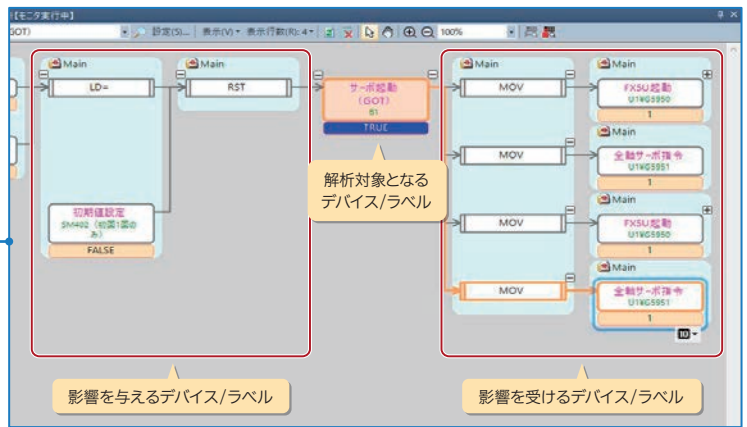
[モニタ実行中]

GOT) 設定(S)... 表示(V) 表示行数(R): 4 100%

Main
LD=

Main
RST

サーボ起動 (GOT) B1
TRUE

Main
MOV

Main
FX5U起動
U1¥G5950
1

Main
MOV

Main
全軸サーボ指令
U1¥G5951
1

Main
MOV

Main
FX5U起動
U1¥G5950
1

Main
MOV

Main
全軸サーボ指令
U1¥G5951
1

10

初期値設定
SM402 (初回1回のみ)
FALSE

解析対象となるデバイス/ラベル

影響を与えるデバイス/ラベル

影響を受けるデバイス/ラベル